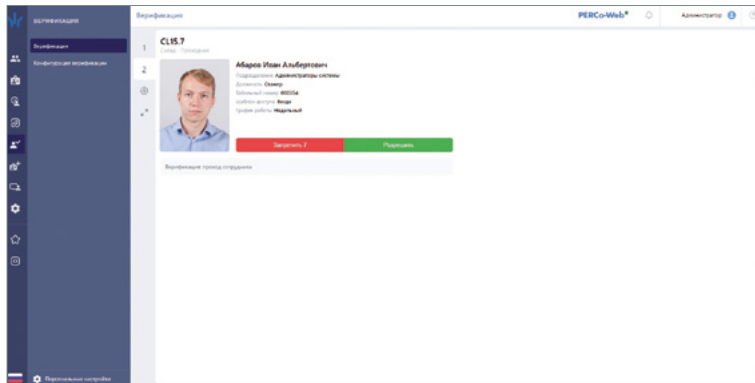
ВЕРИФИКАЦИЯ

Верификация

Конфигурация верификации

Персональные настройки

Верификация

PERCo-Web

Администратор

1

2

CL15.7

Склад · Проходная

Абаров Иван Альбертович

Подразделение: Администраторы системы

Должность: Оператор

Табельный номер: 400356

Шаблон доступа: Везде

График работы: Недельный

Запретить 7

Разрешить

Верификация прохода сотрудника